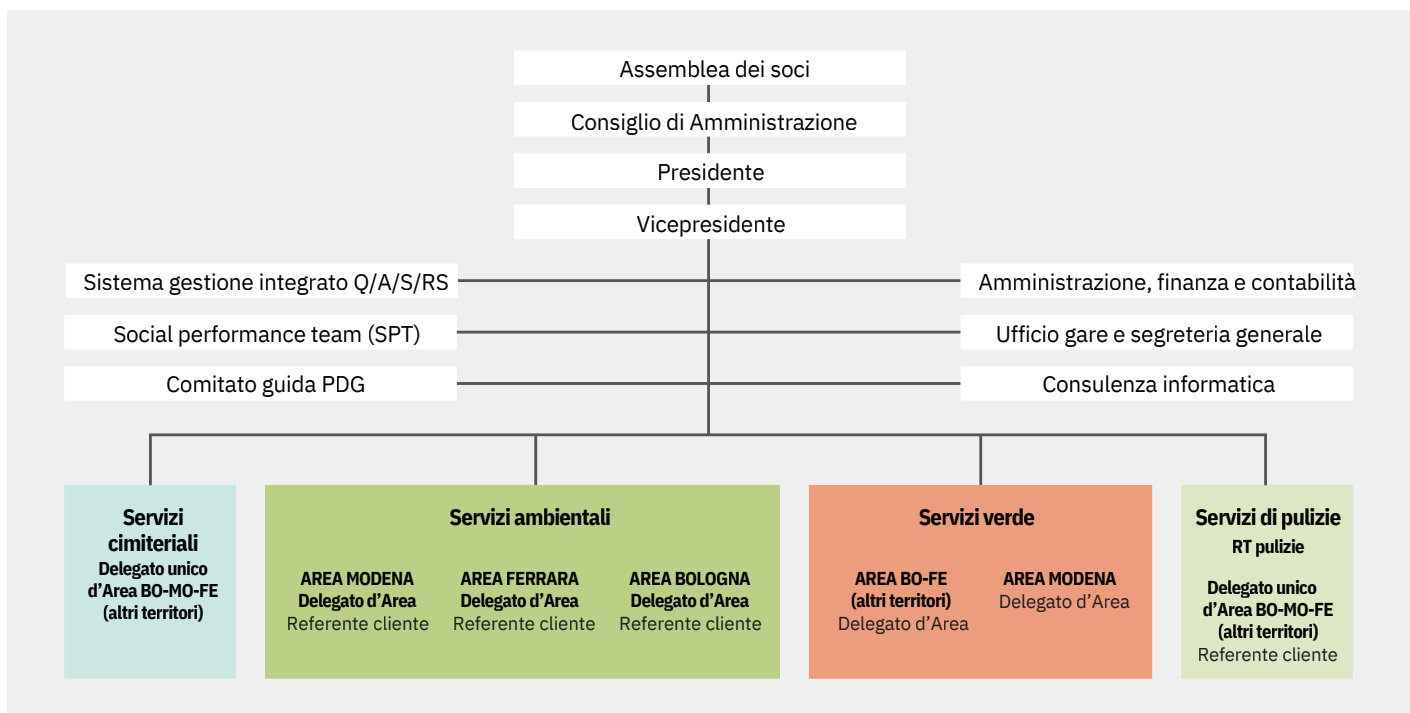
Assemblea dei soci

Consiglio di Amministrazione

Presidente

Vicepresidente

Sistema gestione integrato Q/A/S/RS

Social performance team (SPT)

Comitato guida PDG

Amministrazione, finanza e contabilità

Ufficio gare e segreteria generale

Consulenza informatica

Servizi cimiteriali
Delegato unico d'Area BO-MO-FE (altri territori)

Servizi ambientali

AREA MODENA
Delegato d'Area
Referente cliente

AREA FERRARA
Delegato d'Area
Referente cliente

AREA BOLOGNA
Delegato d'Area
Referente cliente

Servizi verde

AREA BO-FE (altri territori)
Delegato d'Area

AREA MODENA
Delegato d'Area

Servizi di pulizie
RT pulizie

Delegato unico d'Area BO-MO-FE (altri territori)
Referente cliente